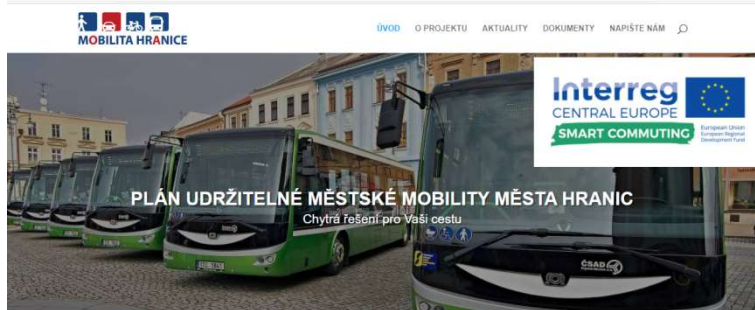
MOBILITA HRANICE

ÚVOD O PROJEKTU AKTUALITY DOKUMENTY NAPIŠTE NÁM

Interreg
CENTRAL EUROPE
SMART COMMUTING
European Union
European Regional Development Fund

PLÁN UDRŽITELNÉ MĚSTSKÉ MOBILITY MĚSTA HRANIC
Chytrá řešení pro Vaši cestu

ČSAD